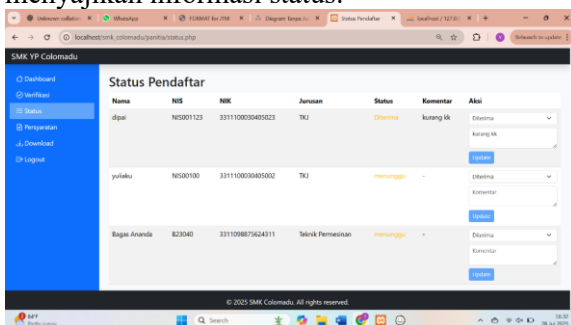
menyajikan informasi status.

Unknown collation | WhatsApp | FORMAT for JTM | Diagram tanpa ju | Status Pendaftar | localhost / 127.0.0 | +

localhost/smk_colomadu/panitia/status.php

Relaunch to update

SMK YP Colomadu

Dashboard
Verifikasi
Status
Persyaratan
Download
Logout

Status Pendaftar

| Nama | NIS | NIK | Jurusan | Status | Komentar | Aksi |
|---|---|---|---|---|---|---|
| dipai | NIS001123 | 3311100030405023 | TKJ | Diterima | kurang kk | Diterima / kurang kk / Update |
| yulieku | NIS00100 | 3311100030405002 | TKJ | menunggu | - | Diterima / Komentar / Update |
| Bagas Ananda | 823040 | 3311098875624311 | Teknik Permesinan | menunggu | - | Diterima / Komentar / Update |

© 2025 SMK Colomadu. All rights reserved.

84°F
Search
18:37
28 Jul 2025